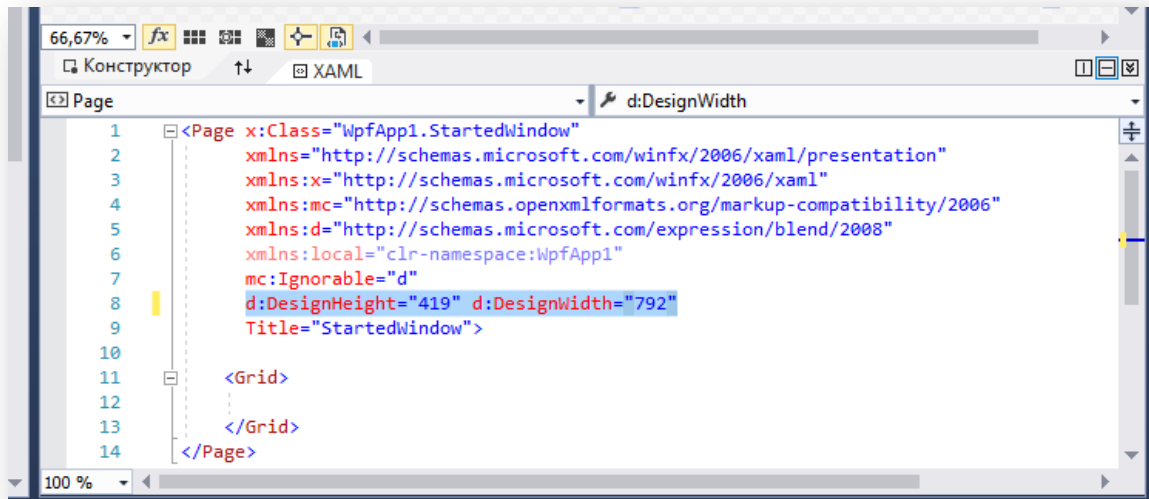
66,67%
Конструктор
XAML
Page
d:DesignWidth

1 <Page x:Class="WpfApp1.StartedWindow"
2 xmlns="http://schemas.microsoft.com/winfx/2006/xaml/presentation"
3 xmlns:x="http://schemas.microsoft.com/winfx/2006/xaml"
4 xmlns:mc="http://schemas.openxmlformats.org/markup-compatibility/2006"
5 xmlns:d="http://schemas.microsoft.com/expression/blend/2008"
6 xmlns:local="clr-namespace:WpfApp1"
7 mc:Ignorable="d"
8 d:DesignHeight="419" d:DesignWidth="792"
9 Title="StartedWindow">
10
11 <Grid>
12
13 </Grid>
14 </Page>

100 %